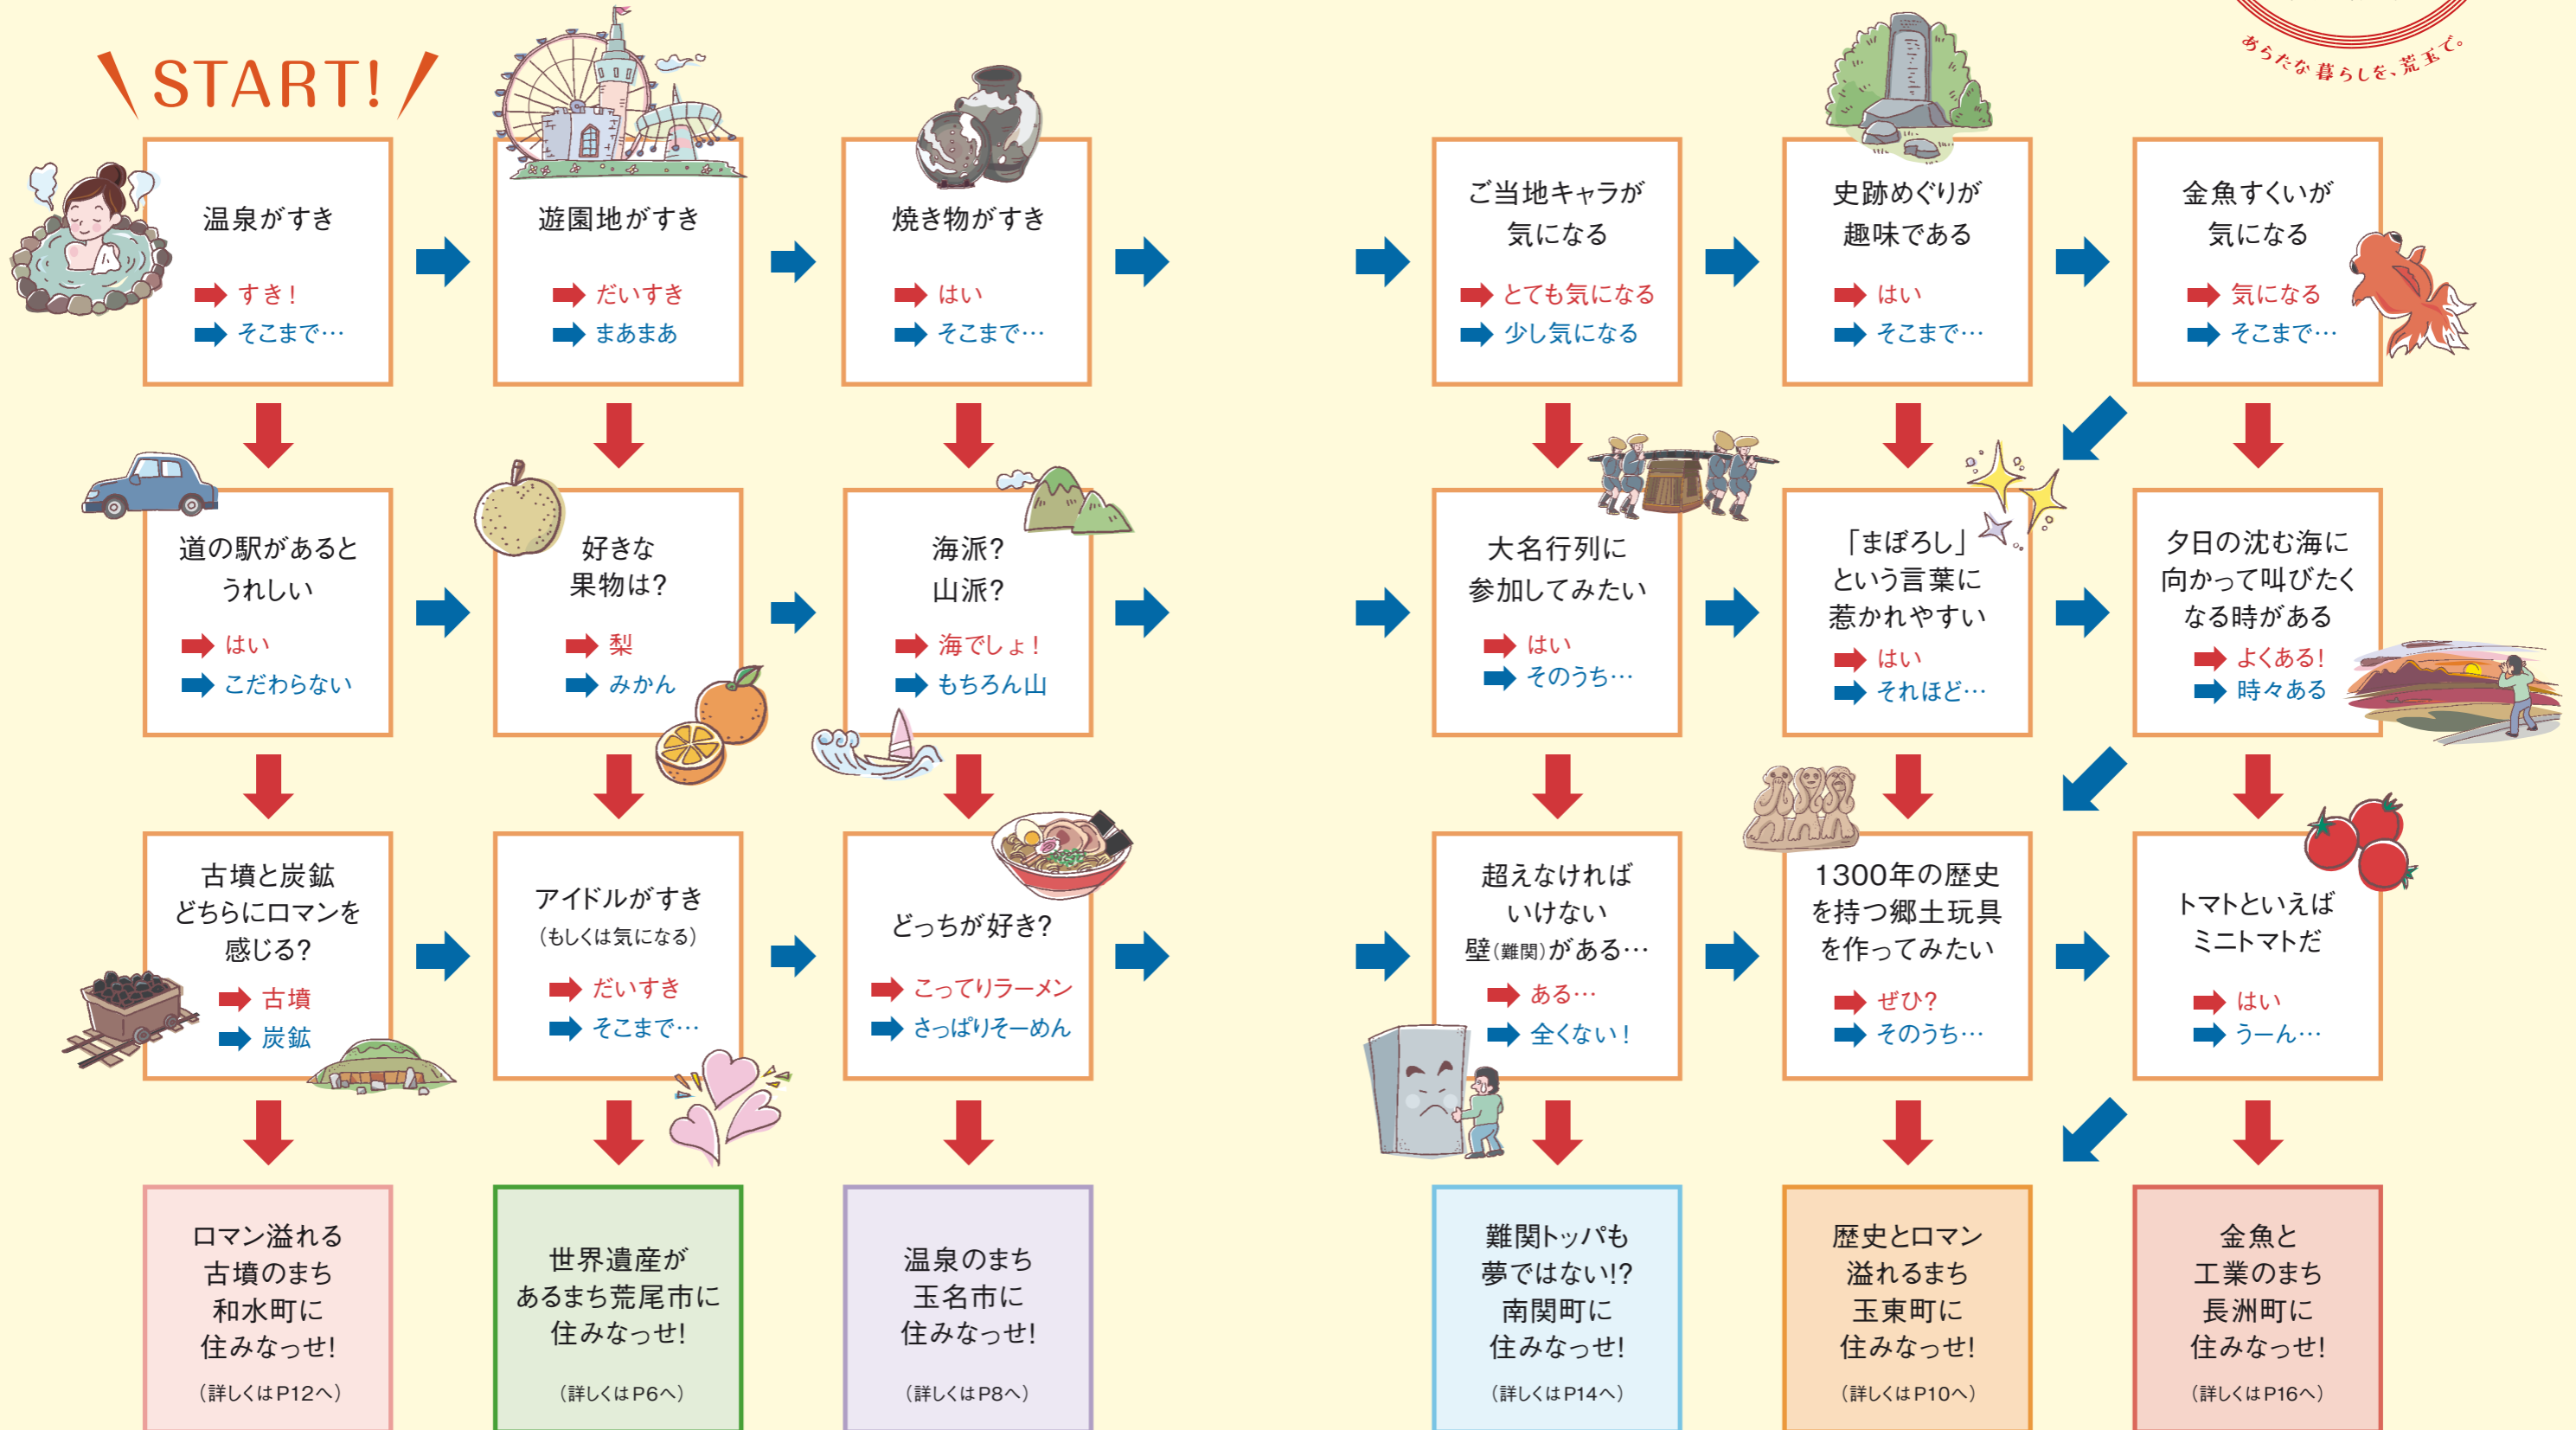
あらたな暮らしを、荒玉で。

START!

温泉がすき
すき！
そこまで…

遊園地がすき
だいすき
まあまあ

焼き物がすき
はい
そこまで…

道の駅があるとうれしい
はい
こだわらない

好きな果物は?
梨
みかん

海派?山派?
海でしょ！
もちろん山

古墳と炭鉱どちらにロマンを感じる?
古墳
炭鉱

アイドルがすき
（もしくは気になる）
だいすき
そこまで…

どっちが好き?
こってりラーメン
さっぱりそーめん

ロマン溢れる古墳のまち和水町に住みなっせ!
（詳しくはP12へ）

世界遺産があるまち荒尾市に住みなっせ!
（詳しくはP6へ）

温泉のまち玉名市に住みなっせ!
（詳しくはP8へ）

ご当地キャラが気になる
とても気になる
少し気になる

史跡めぐりが趣味である
はい
そこまで…

金魚すくいが気になる
気になる
そこまで…

大名行列に参加してみたい
はい
そのうち…

「まぼろし」という言葉に惹かれやすい
はい
それほど…

夕日の沈む海に向かって叫びたくなる時がある
よくある!
時々ある

超えなければいけない壁（難関）がある…
ある…
全くない！

1300年の歴史を持つ郷土玩具を作ってみたい
ぜひ?
そのうち…

トマトといえばミニトマトだ
はい
うーん…

難関トッパも夢ではない!?南関町に住みなっせ!
（詳しくはP14へ）

歴史とロマン溢れるまち玉東町に住みなっせ!
（詳しくはP10へ）

金魚と工業のまち長洲町に住みなっせ!
（詳しくはP16へ）